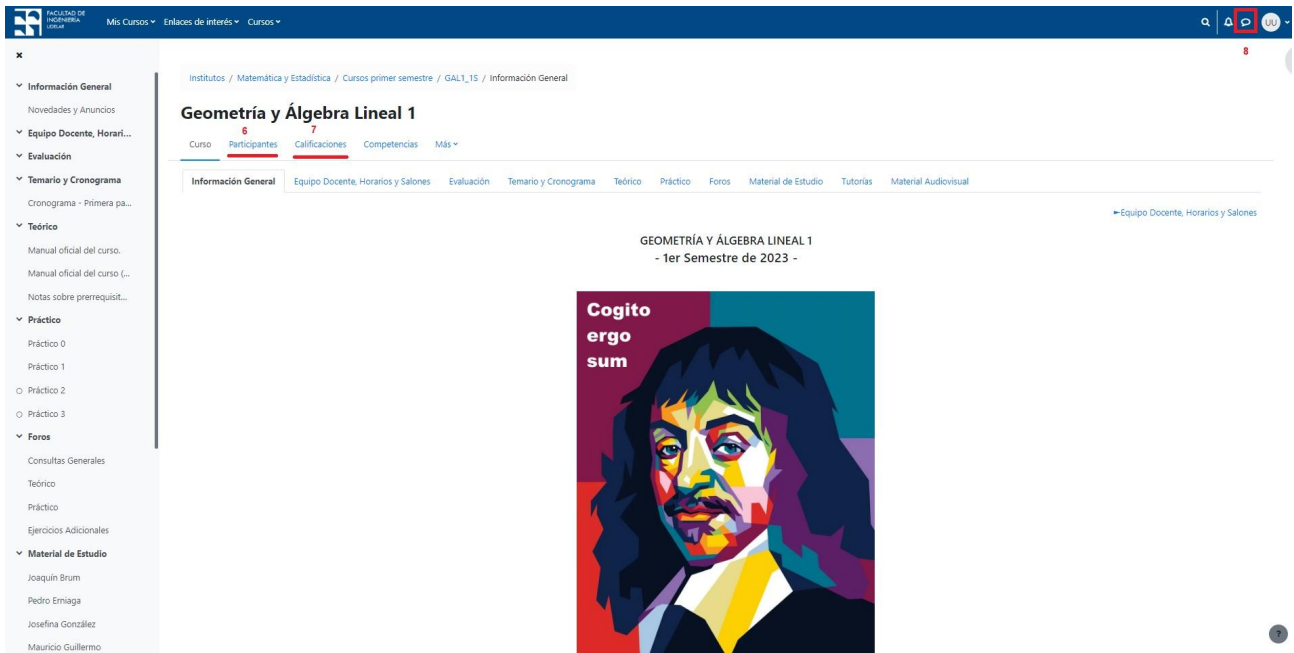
FACULTAD DE INGENIERÍA UDELAR

Mis Cursos Enlaces de interés Cursos

UU

8

×

Información General

Novedades y Anuncios

Equipo Docente, Horari...

Evaluación

Temario y Cronograma

Cronograma - Primera pa...

Teórico

Manual oficial del curso.

Manual oficial del curso (...

Notas sobre prerrequisit...

Práctico

Práctico 0

Práctico 1

Práctico 2

Práctico 3

Foros

Consultas Generales

Teórico

Práctico

Ejercicios Adicionales

Material de Estudio

Joaquín Brum

Pedro Erriaga

Josefina González

Mauricio Guillermo

Institutos / Matemática y Estadística / Cursos primer semestre / GAL1_1S / Información General

Geometría y Álgebra Lineal 1

Curso 6 Participantes 7 Calificaciones Competencias Más

Información General Equipo Docente, Horarios y Salones Evaluación Temario y Cronograma Teórico Práctico Foros Material de Estudio Tutorías Material Audiovisual

►Equipo Docente, Horarios y Salones

GEOMETRÍA Y ÁLGEBRA LINEAL 1
- 1er Semestre de 2023 -

Cogito ergo sum

?